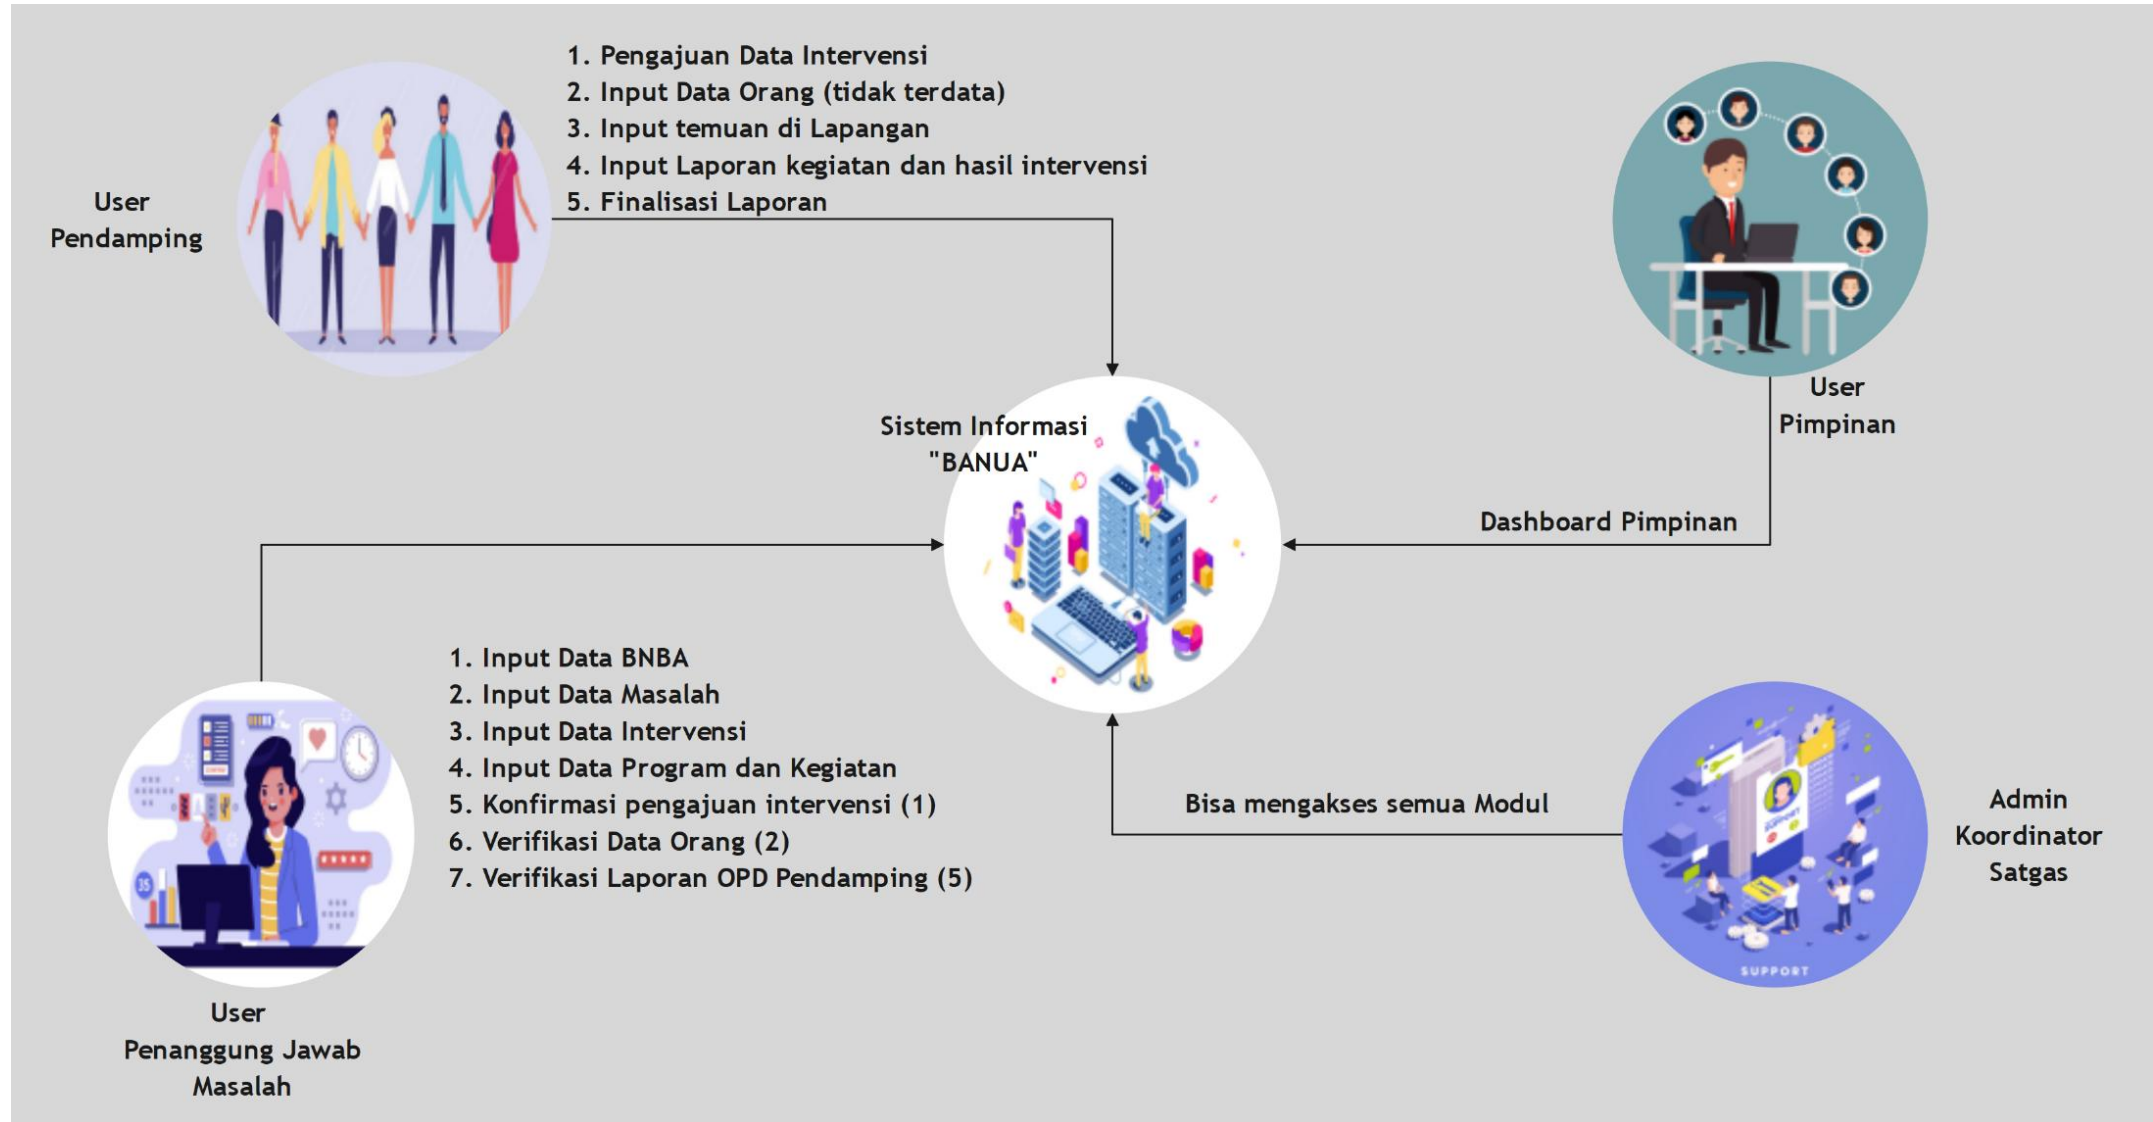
User Pendamping

1. Pengajuan Data Intervensi
2. Input Data Orang (tidak terdata)
3. Input temuan di Lapangan
4. Input Laporan kegiatan dan hasil intervensi
5. Finalisasi Laporan

User Pimpinan

Sistem Informasi "BANUA"

Dashboard Pimpinan

1. Input Data BNBA
2. Input Data Masalah
3. Input Data Intervensi
4. Input Data Program dan Kegiatan
5. Konfirmasi pengajuan intervensi (1)
6. Verifikasi Data Orang (2)
7. Verifikasi Laporan OPD Pendamping (5)

Bisa mengakses semua Modul

Admin Koordinator Satgas

SUPPORT

User Penanggung Jawab Masalah